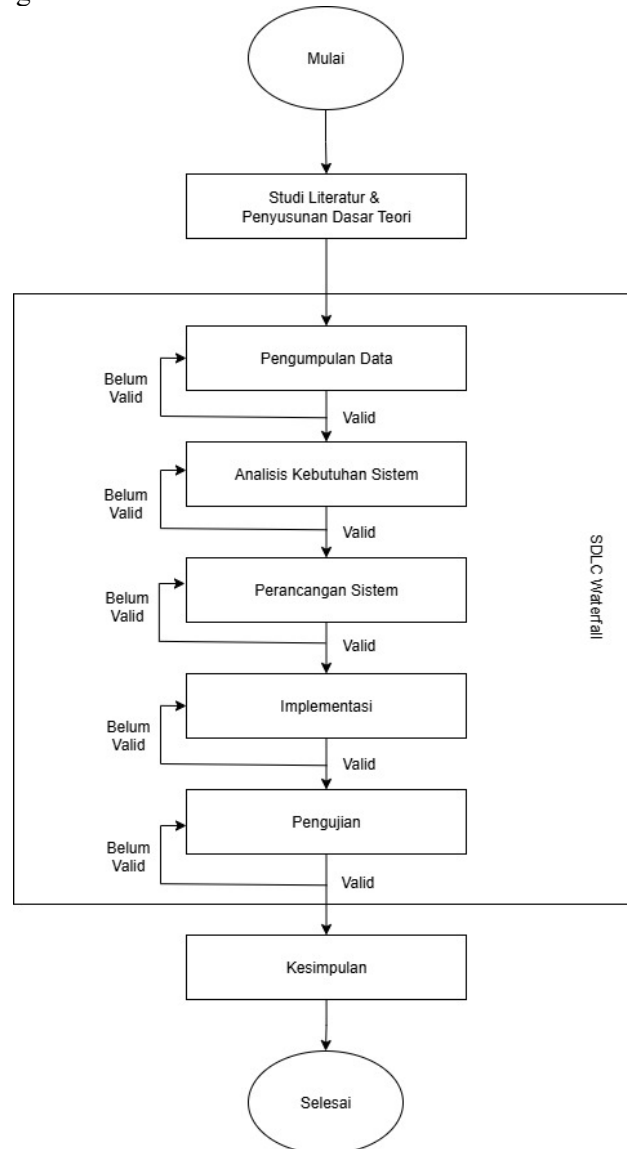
Mulai

Studi Literatur & Penyusunan Dasar Teori

Pengumpulan Data

Belum Valid

Valid

Analisis Kebutuhan Sistem

Belum Valid

Valid

Perancangan Sistem

Belum Valid

Valid

Implementasi

Belum Valid

Valid

Pengujian

Belum Valid

Valid

SDLC Waterfall

Kesimpulan

Selesai